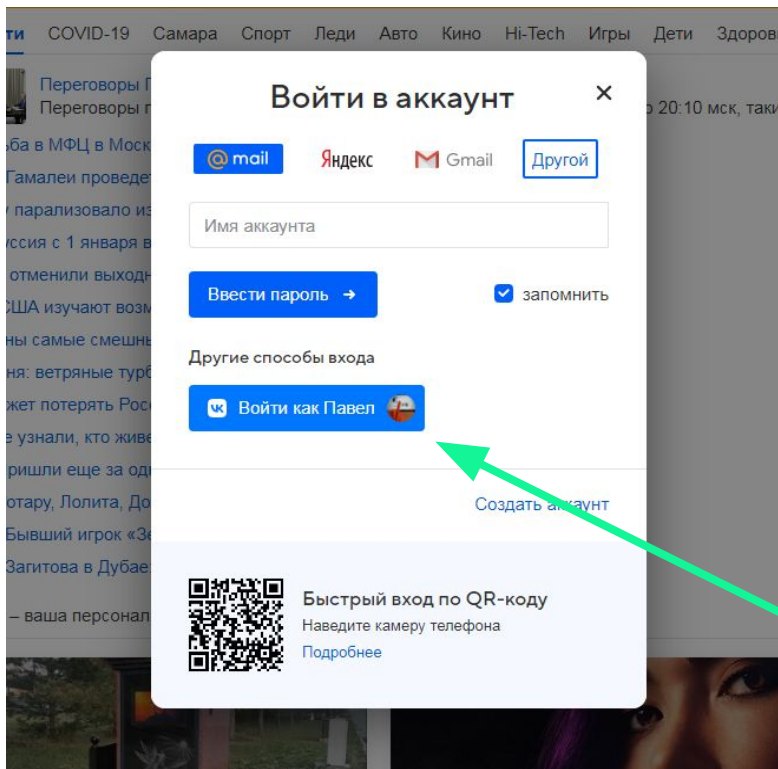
ти COVID-19 Самара Спорт Леди Авто Кино Hi-Tech Игры Дети Здоровь

Переговоры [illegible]
Переговоры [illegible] о 20:10 мск, таки
ьба в МФЦ в Моск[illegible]
Гамалеи проведет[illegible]
парализовало из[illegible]
ссия с 1 января в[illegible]
отменили выходн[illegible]
США изучают возм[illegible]
ны самые смешны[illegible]
ня: ветряные турб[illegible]
жет потерять Рос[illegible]
е узнали, кто живе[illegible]
ришли еще за од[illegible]
отару, Лолита, До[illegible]
Бывший игрок «Зе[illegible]
Загитова в Дубае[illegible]
– ваша персонал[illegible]

Войти в аккаунт

×

@mail Яндекс Gmail Другой

Имя аккаунта

Ввести пароль →

запомнить

Другие способы входа

Войти как Павел

Создать аккаунт

Быстрый вход по QR-коду
Наведите камеру телефона
Подробнее